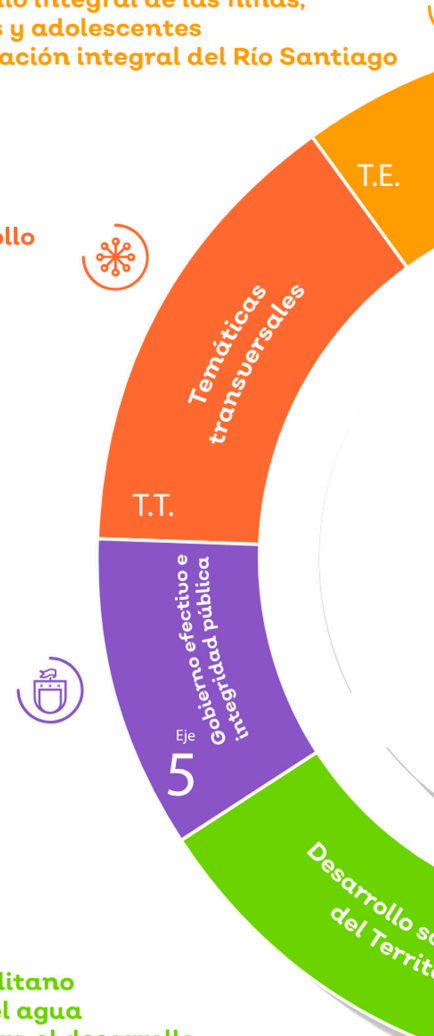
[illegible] integral de las niñas,
s y adolescentes
ación integral del Río Santiago

T.E.

ollo

Temáticas transversales

T.T.

Gobierno efectivo e integridad pública

Eje
5

Desarrollo s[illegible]
del Territ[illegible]

litano
el agua
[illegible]